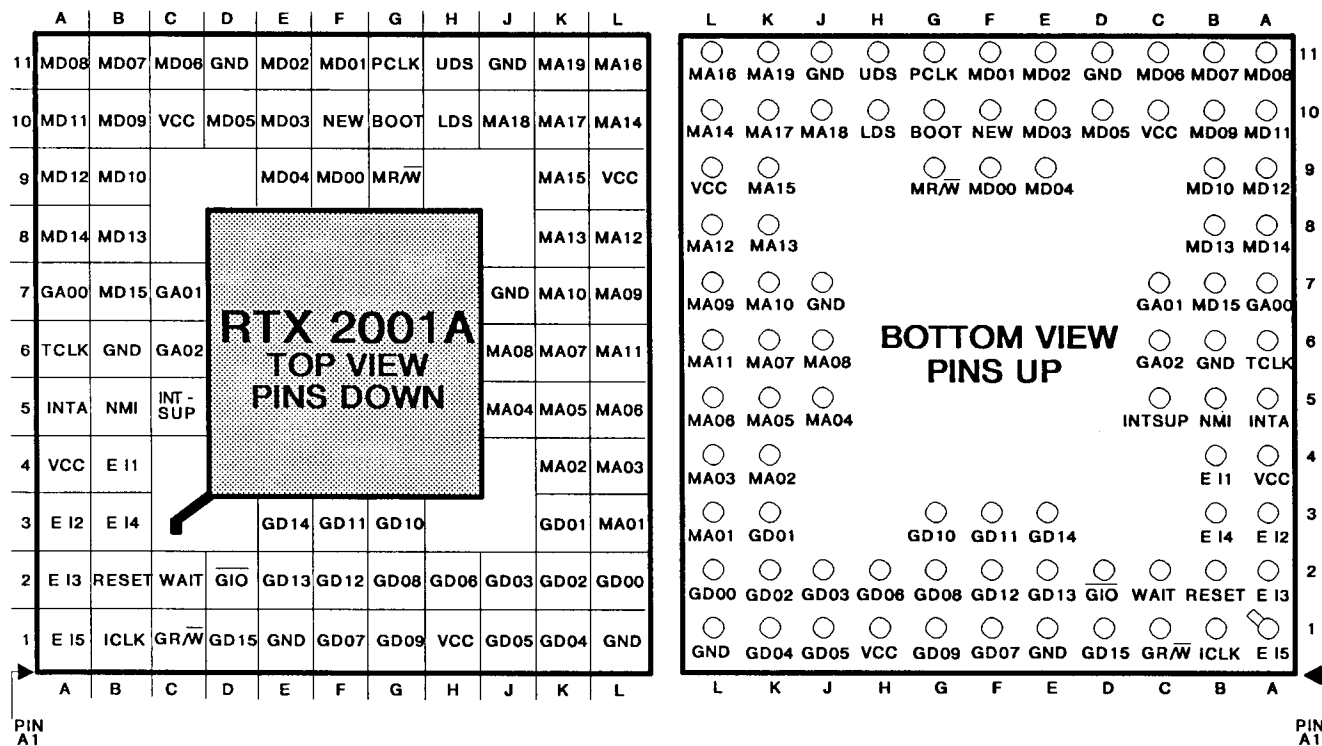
| | A | B | C | D | E | F | G | H | J | K | L |
|---|---|---|---|---|---|---|---|---|---|---|---|
| 11 | MD08 | MD07 | MD06 | GND | MD02 | MD01 | PCLK | UDS | GND | MA19 | MA16 |
| 10 | MD11 | MD09 | VCC | MD05 | MD03 | NEW | BOOT | LDS | MA18 | MA17 | MA14 |
| 9 | MD12 | MD10 | | | MD04 | MD00 | MR/$\overline{W}$ | | | MA15 | VCC |
| 8 | MD14 | MD13 | | | | | | | | MA13 | MA12 |
| 7 | GA00 | MD15 | GA01 | | | | | | GND | MA10 | MA09 |
| 6 | TCLK | GND | GA02 | | | | | | MA08 | MA07 | MA11 |
| 5 | INTA | NMI | INT-SUP | | | | | | MA04 | MA05 | MA06 |
| 4 | VCC | E I1 | | | | | | | | MA02 | MA03 |
| 3 | E I2 | E I4 | | | GD14 | GD11 | GD10 | | | GD01 | MA01 |
| 2 | E I3 | RESET | WAIT | $\overline{GIO}$ | GD13 | GD12 | GD08 | GD06 | GD03 | GD02 | GD00 |
| 1 | E I5 | ICLK | GR/$\overline{W}$ | GD15 | GND | GD07 | GD09 | VCC | GD05 | GD04 | GND |
| | A | B | C | D | E | F | G | H | J | K | L |

RTX 2001A
TOP VIEW
PINS DOWN

PIN A1

| | L | K | J | H | G | F | E | D | C | B | A | |
|---|---|---|---|---|---|---|---|---|---|---|---|---|
| | MA16 | MA19 | GND | UDS | PCLK | MD01 | MD02 | GND | MD06 | MD07 | MD08 | 11 |
| | MA14 | MA17 | MA18 | LDS | BOOT | NEW | MD03 | MD05 | VCC | MD09 | MD11 | 10 |
| | VCC | MA15 | | | MR/$\overline{W}$ | MD00 | MD04 | | | MD10 | MD12 | 9 |
| | MA12 | MA13 | | | | | | | | MD13 | MD14 | 8 |
| | MA09 | MA10 | GND | | | | | | GA01 | MD15 | GA00 | 7 |
| | MA11 | MA07 | MA08 | | | | | | GA02 | GND | TCLK | 6 |
| | MA06 | MA05 | MA04 | | | | | | INTSUP | NMI | INTA | 5 |
| | MA03 | MA02 | | | | | | | | E I1 | VCC | 4 |
| | MA01 | GD01 | | | GD10 | GD11 | GD14 | | | E I4 | E I2 | 3 |
| | GD00 | GD02 | GD03 | GD06 | GD08 | GD12 | GD13 | $\overline{GIO}$ | WAIT | RESET | E I3 | 2 |
| | GND | GD04 | GD05 | VCC | GD09 | GD07 | GND | GD15 | GR/$\overline{W}$ | ICLK | E I5 | 1 |
| | L | K | J | H | G | F | E | D | C | B | A | |

BOTTOM VIEW
PINS UP

PIN A1